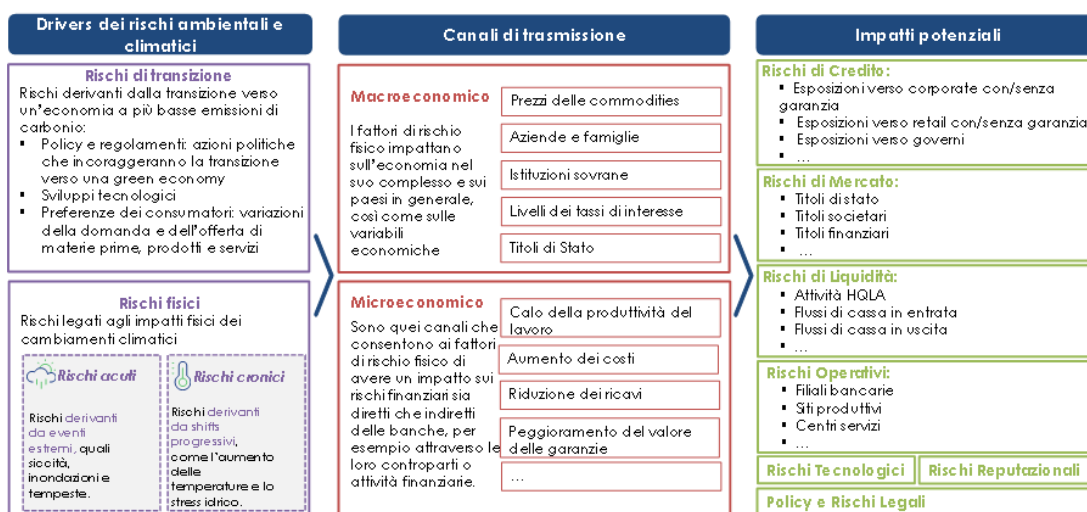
Drivers dei rischi ambientali e climatici

Rischi di transizione
Rischi derivanti dalla transizione verso un'economia a più basse emissioni di carbonio:
- Policy e regolamenti: azioni politiche che incoraggeranno la transizione verso una green economy
- Sviluppi tecnologici
- Preferenze dei consumatori: variazioni della domanda e dell'offerta di materie prime, prodotti e servizi

Rischi fisici
Rischi legati agli impatti fisici dei cambiamenti climatici

Rischi acuti
Rischi derivanti da eventi estremi, quali siccità, inondazioni e tempeste.

Rischi cronici
Rischi derivanti da shifts progressivi, come l'aumento delle temperature e lo stress idrico.

Canali di trasmissione

Macroeconomico
I fattori di rischio fisico impattano sull'economia nel suo complesso e sui paesi in generale, così come sulle variabili economiche

Prezzi delle commodities
Aziende e famiglie
Istituzioni sovrane
Livelli dei tassi di interesse
Titoli di Stato

Microeconomico
Sono quei canali che consentono ai fattori di rischio fisico di avere un impatto sui rischi finanziari sia diretti che indiretti delle banche, per esempio attraverso le loro controparti o attività finanziarie.

Calo della produttività del lavoro
Aumento dei costi
Riduzione dei ricavi
Peggioramento del valore delle garanzie
...

Impatti potenziali

Rischi di Credito:
- Esposizioni verso corporate con/senza garanzia
- Esposizioni verso retail con/senza garanzia
- Esposizioni verso governi
- ...

Rischi di Mercato:
- Titoli di stato
- Titoli societari
- Titoli finanziari
- ...

Rischi di Liquidità:
- Attività HQLA
- Flussi di cassa in entrata
- Flussi di cassa in uscita
- ...

Rischi Operativi:
- Filiali bancarie
- Siti produttivi
- Centri servizi
- ...

Rischi Tecnologici
Rischi Reputazionali
Policy e Rischi Legali